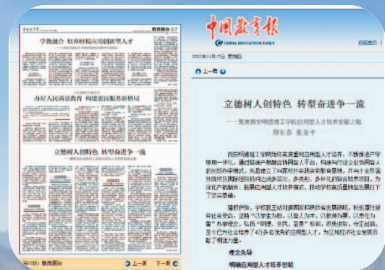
中国教育报

CHINA EDUCATION DAILY

2022年11月25日 星期五

上一篇

立德树人创特色 转型奋进争一流

——豫章师范学院推进学校向应用型人才培养转型之路

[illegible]

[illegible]

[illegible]

明确应用型人才培养思路

学教融合 培养时代新人

办好人民满意教育 构建新发展格局

立德树人创特色 转型奋进争一流